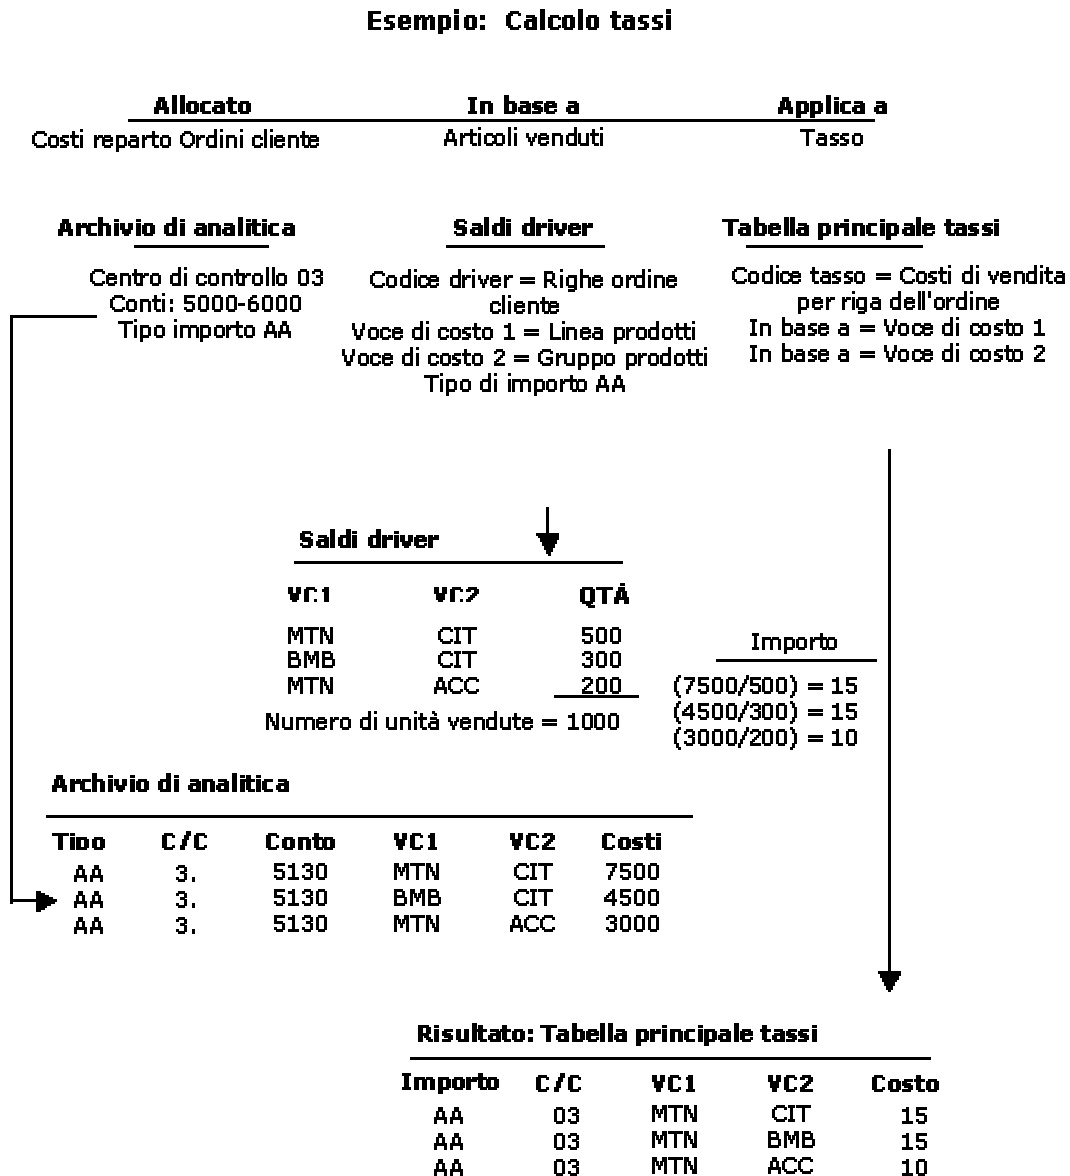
Esempio: Calcolo tassi

| Allocato | In base a | Applica a |
|---|---|---|
| Costi reparto Ordini cliente | Articoli venduti | Tasso |

Archivio di analitica

Centro di controllo 03
Conti: 5000-6000
Tipo importo AA

Saldi driver

Codice driver = Righe ordine cliente
Voce di costo 1 = Linea prodotti
Voce di costo 2 = Gruppo prodotti
Tipo di importo AA

Tabella principale tassi

Codice tasso = Costi di vendita per riga dell'ordine
In base a = Voce di costo 1
In base a = Voce di costo 2

Saldi driver

| VC1 | VC2 | QTÀ |
|---|---|---|
| MTN | CIT | 500 |
| BMB | CIT | 300 |
| MTN | ACC | 200 |

Numero di unità vendute = 1000

Importo

(7500/500) = 15
(4500/300) = 15
(3000/200) = 10

Archivio di analitica

| Tipo | C/C | Conto | VC1 | VC2 | Costi |
|---|---|---|---|---|---|
| AA | 3. | 5130 | MTN | CIT | 7500 |
| AA | 3. | 5130 | BMB | CIT | 4500 |
| AA | 3. | 5130 | MTN | ACC | 3000 |

Risultato: Tabella principale tassi

| Importo | C/C | VC1 | VC2 | Costo |
|---|---|---|---|---|
| AA | 03 | MTN | CIT | 15 |
| AA | 03 | MTN | BMB | 15 |
| AA | 03 | MTN | ACC | 10 |